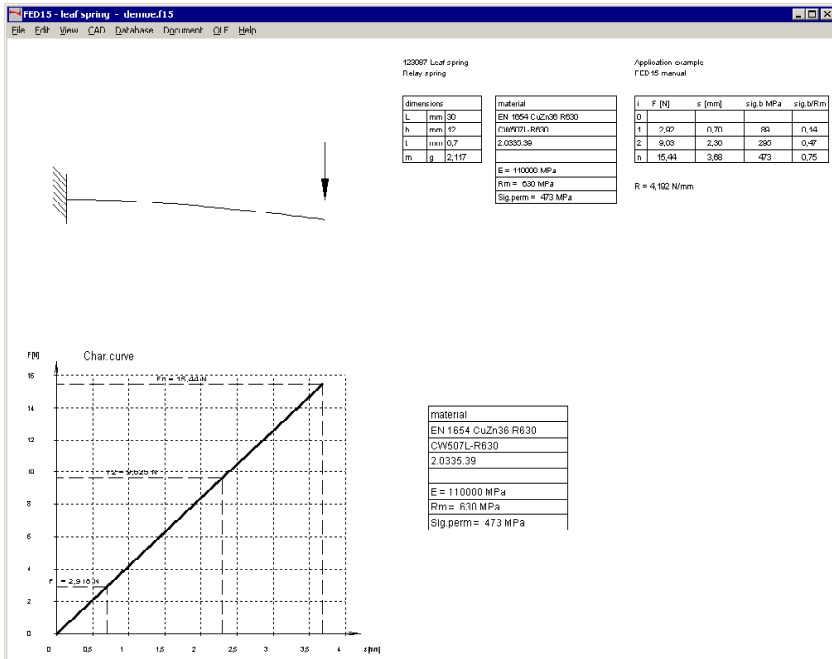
FED15 - leaf spring - demoe.f15

File Edit View CAD Database Document OLF Help

123087 Leaf spring
Relay spring

Application example
FED15 manual

| dimensions | | |
|---|---|---|
| L | mm | 30 |
| h | mm | 12 |
| t | mm | 0,7 |
| m | g | 2,117 |

| material |
|---|
| EN 1654 CuZn36 R630 |
| CW507L-R630 |
| 2.0335.39 |
| |
| E = 110000 MPa |
| Rm = 630 MPa |
| Sig.perm = 473 MPa |

| i | F [N] | s [mm] | sig.b MPa | sig.b/Rm |
|---|---|---|---|---|
| 0 | | | | |
| 1 | 2,92 | 0,70 | 89 | 0,14 |
| 2 | 9,03 | 2,30 | 296 | 0,47 |
| n | 15,44 | 3,68 | 473 | 0,75 |

R = 4,192 N/mm

F[N]
Char.curve

Fn = 15,44 N
F2 = 9,025 N
F = 2,916 N

16
14
12
10
8
6
4
2
0

0 0,5 1 1,5 2 2,5 3 3,5 4 s[mm]

| material |
|---|
| EN 1654 CuZn36 R630 |
| CW507L-R630 |
| 2.0335.39 |
| |
| E = 110000 MPa |
| Rm = 630 MPa |
| Sig.perm = 473 MPa |